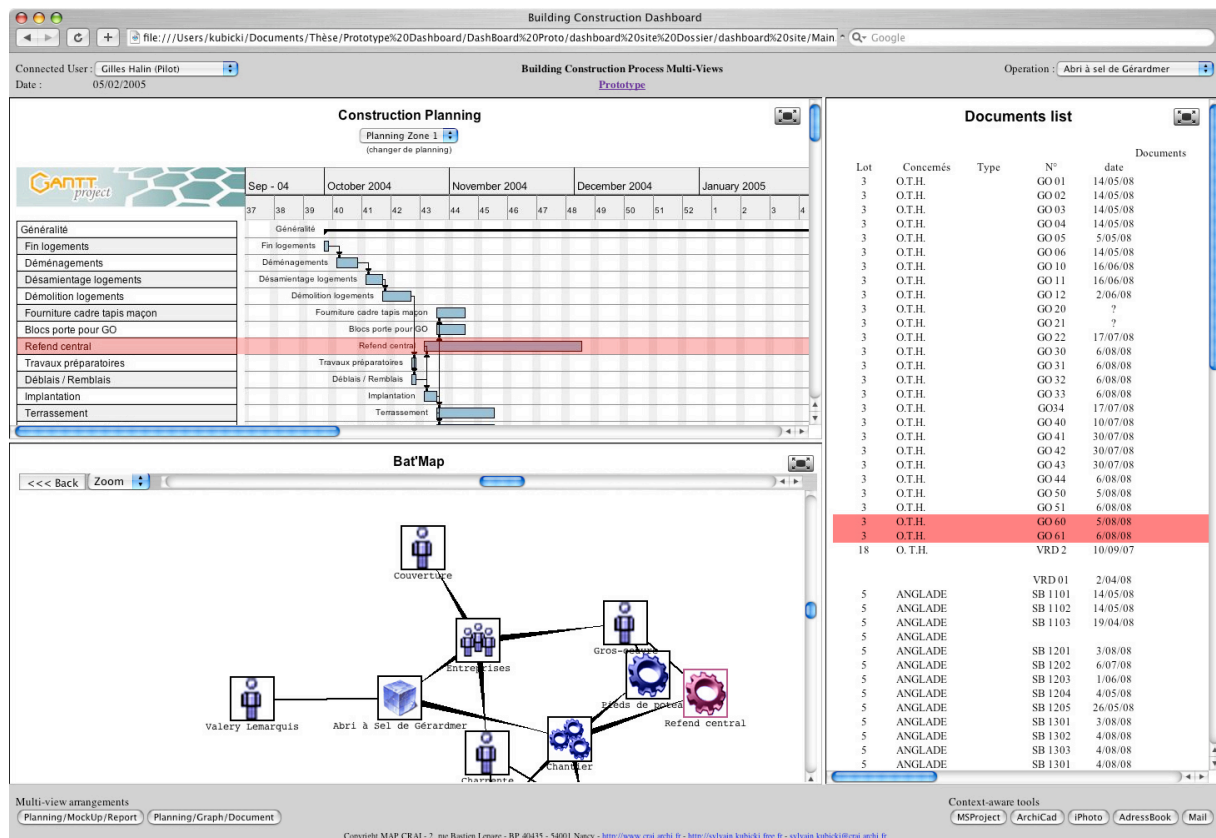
Building Construction Dashboard

file:///Users/kubicki/Documents/Thèse/Prototype%20Dashboard/DashBoard%20Proto/dashboard%20site%20Dossier/dashboard%20site/Main

Google

Connected User : Gilles Halin (Pilot)
Date : 05/02/2005

Building Construction Process Multi-Views
Prototype

Operation : Abri à sel de Gérardmer

Construction Planning

Planning Zone 1
(changer de planning)

GANTT project

Sep - 04 | October 2004 | November 2004 | December 2004 | January 2005
37 38 39 40 41 42 43 44 45 46 47 48 49 50 51 52 1 2 3 4

Généralité
Fin logements
Déménagements
Désamientage logements
Démolition logements
Fourniture cadre tapis maçon
Blocs porte pour GO
Refend central
Travaux préparatoires
Déblais / Remblais
Implantation
Terrassement

Généralité
Fin logements
Déménagements
Désamientage logements
Démolition logements
Fourniture cadre tapis maçon
Blocs porte pour GO
Refend central
Travaux préparatoires
Déblais / Remblais
Implantation
Terrassement

Bat'Map

<<< Back
Zoom

Couverture
Entreprises
Gros-oeuvre
Pieds de poteau
Refend central
Valery Lemarquis
Abri à Sel de Gérardmer
Chantier
Charpente

Documents list

Documents

| Lot | Concernés | Type | N° | date |
|---|---|---|---|---|
| 3 | O.T.H. | | GO 01 | 14/05/08 |
| 3 | O.T.H. | | GO 02 | 14/05/08 |
| 3 | O.T.H. | | GO 03 | 14/05/08 |
| 3 | O.T.H. | | GO 04 | 14/05/08 |
| 3 | O.T.H. | | GO 05 | 5/05/08 |
| 3 | O.T.H. | | GO 06 | 14/05/08 |
| 3 | O.T.H. | | GO 10 | 16/06/08 |
| 3 | O.T.H. | | GO 11 | 16/06/08 |
| 3 | O.T.H. | | GO 12 | 2/06/08 |
| 3 | O.T.H. | | GO 20 | ? |
| 3 | O.T.H. | | GO 21 | ? |
| 3 | O.T.H. | | GO 22 | 17/07/08 |
| 3 | O.T.H. | | GO 30 | 6/08/08 |
| 3 | O.T.H. | | GO 31 | 6/08/08 |
| 3 | O.T.H. | | GO 32 | 6/08/08 |
| 3 | O.T.H. | | GO 33 | 6/08/08 |
| 3 | O.T.H. | | GO34 | 17/07/08 |
| 3 | O.T.H. | | GO 40 | 10/07/08 |
| 3 | O.T.H. | | GO 41 | 30/07/08 |
| 3 | O.T.H. | | GO 42 | 30/07/08 |
| 3 | O.T.H. | | GO 43 | 30/07/08 |
| 3 | O.T.H. | | GO 44 | 6/08/08 |
| 3 | O.T.H. | | GO 50 | 5/08/08 |
| 3 | O.T.H. | | GO 51 | 6/08/08 |
| 3 | O.T.H. | | GO 60 | 5/08/08 |
| 3 | O.T.H. | | GO 61 | 6/08/08 |
| 18 | O. T.H. | | VRD 2 | 10/09/07 |
| | | | VRD 01 | 2/04/08 |
| 5 | ANGLADE | | SB 1101 | 14/05/08 |
| 5 | ANGLADE | | SB 1102 | 14/05/08 |
| 5 | ANGLADE | | SB 1103 | 19/04/08 |
| 5 | ANGLADE | | | |
| 5 | ANGLADE | | SB 1201 | 3/08/08 |
| 5 | ANGLADE | | SB 1202 | 6/07/08 |
| 5 | ANGLADE | | SB 1203 | 1/06/08 |
| 5 | ANGLADE | | SB 1204 | 4/05/08 |
| 5 | ANGLADE | | SB 1205 | 26/05/08 |
| 5 | ANGLADE | | SB 1301 | 3/08/08 |
| 5 | ANGLADE | | SB 1302 | 4/08/08 |
| 5 | ANGLADE | | SB 1303 | 4/08/08 |
| 5 | ANGLADE | | SB 1301 | 4/08/08 |

Multi-view arrangements
Planning/MockUp/Report
Planning/Graph/Document

Context-aware tools
MSProject
ArchiCad
iPhoto
AdressBook
Mail

Copyright MAP CRAI - 2, rue Bastien Lepage - BP 40435 - 54001 Nancy - http://www.crai.archi.fr - http://sylvain.kubicki.free.fr - sylvain.kubicki@crai.archi.fr